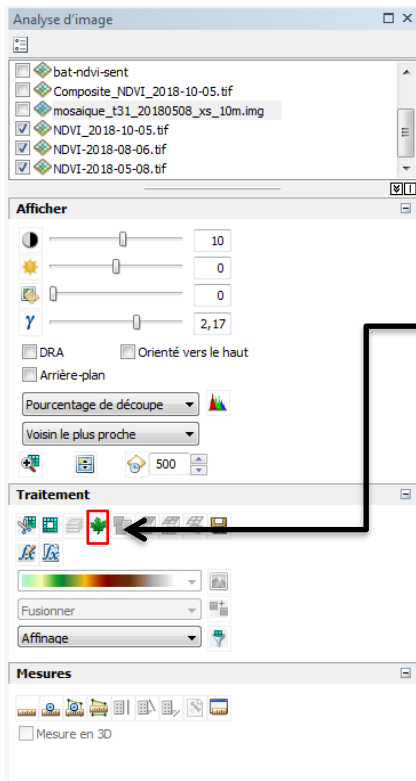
Analyse d'image

bat-ndvi-sent
Composite_NDVI_2018-10-05.tif
mosaique_t31_20180508_xs_10m.img
NDVI_2018-10-05.tif
NDVI-2018-08-06.tif
NDVI-2018-05-08.tif

Afficher

10
0
0
$\gamma$ 2,17

DRA
Orienté vers le haut
Arrière-plan

Pourcentage de découpe
Voisin le plus proche
500

Traitement

Fusionner
Affinage

Mesures

Mesure en 3D